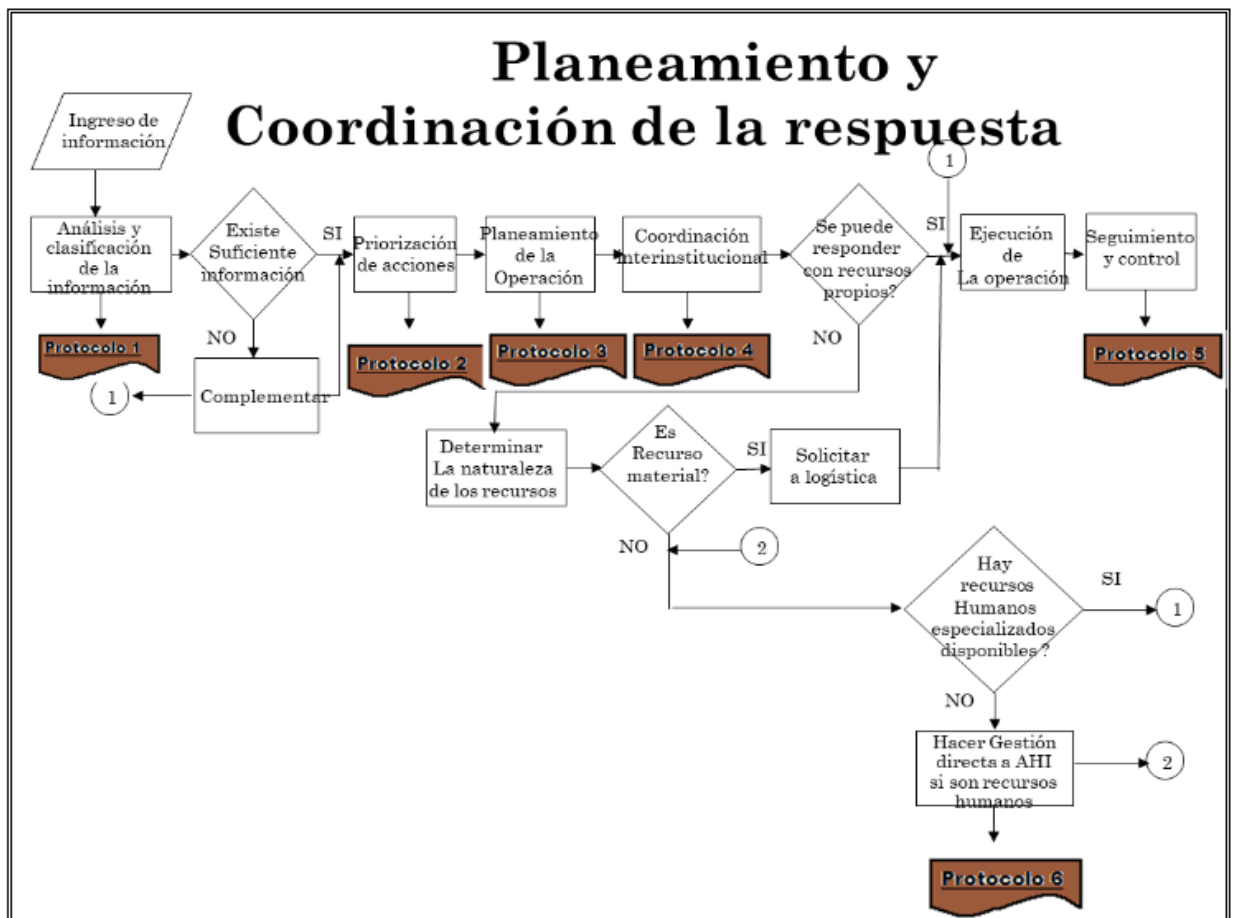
Planeamiento y Coordinación de la respuesta

Ingreso de información

Análisis y clasificación de la información

Protocolo 1

Existe Suficiente información

SI

NO

Complementar

1

Priorización de acciones

Protocolo 2

Planeamiento de la Operación

Protocolo 3

Coordinación interinstitucional

Protocolo 4

Se puede responder con recursos propios?

SI

NO

1

Ejecución de La operación

Seguimiento y control

Protocolo 5

Determinar La naturaleza de los recursos

Es Recurso material?

SI

Solicitar a logística

NO

2

Hay recursos Humanos especializados disponibles ?

SI

1

NO

Hacer Gestión directa a AHI si son recursos humanos

2

Protocolo 6